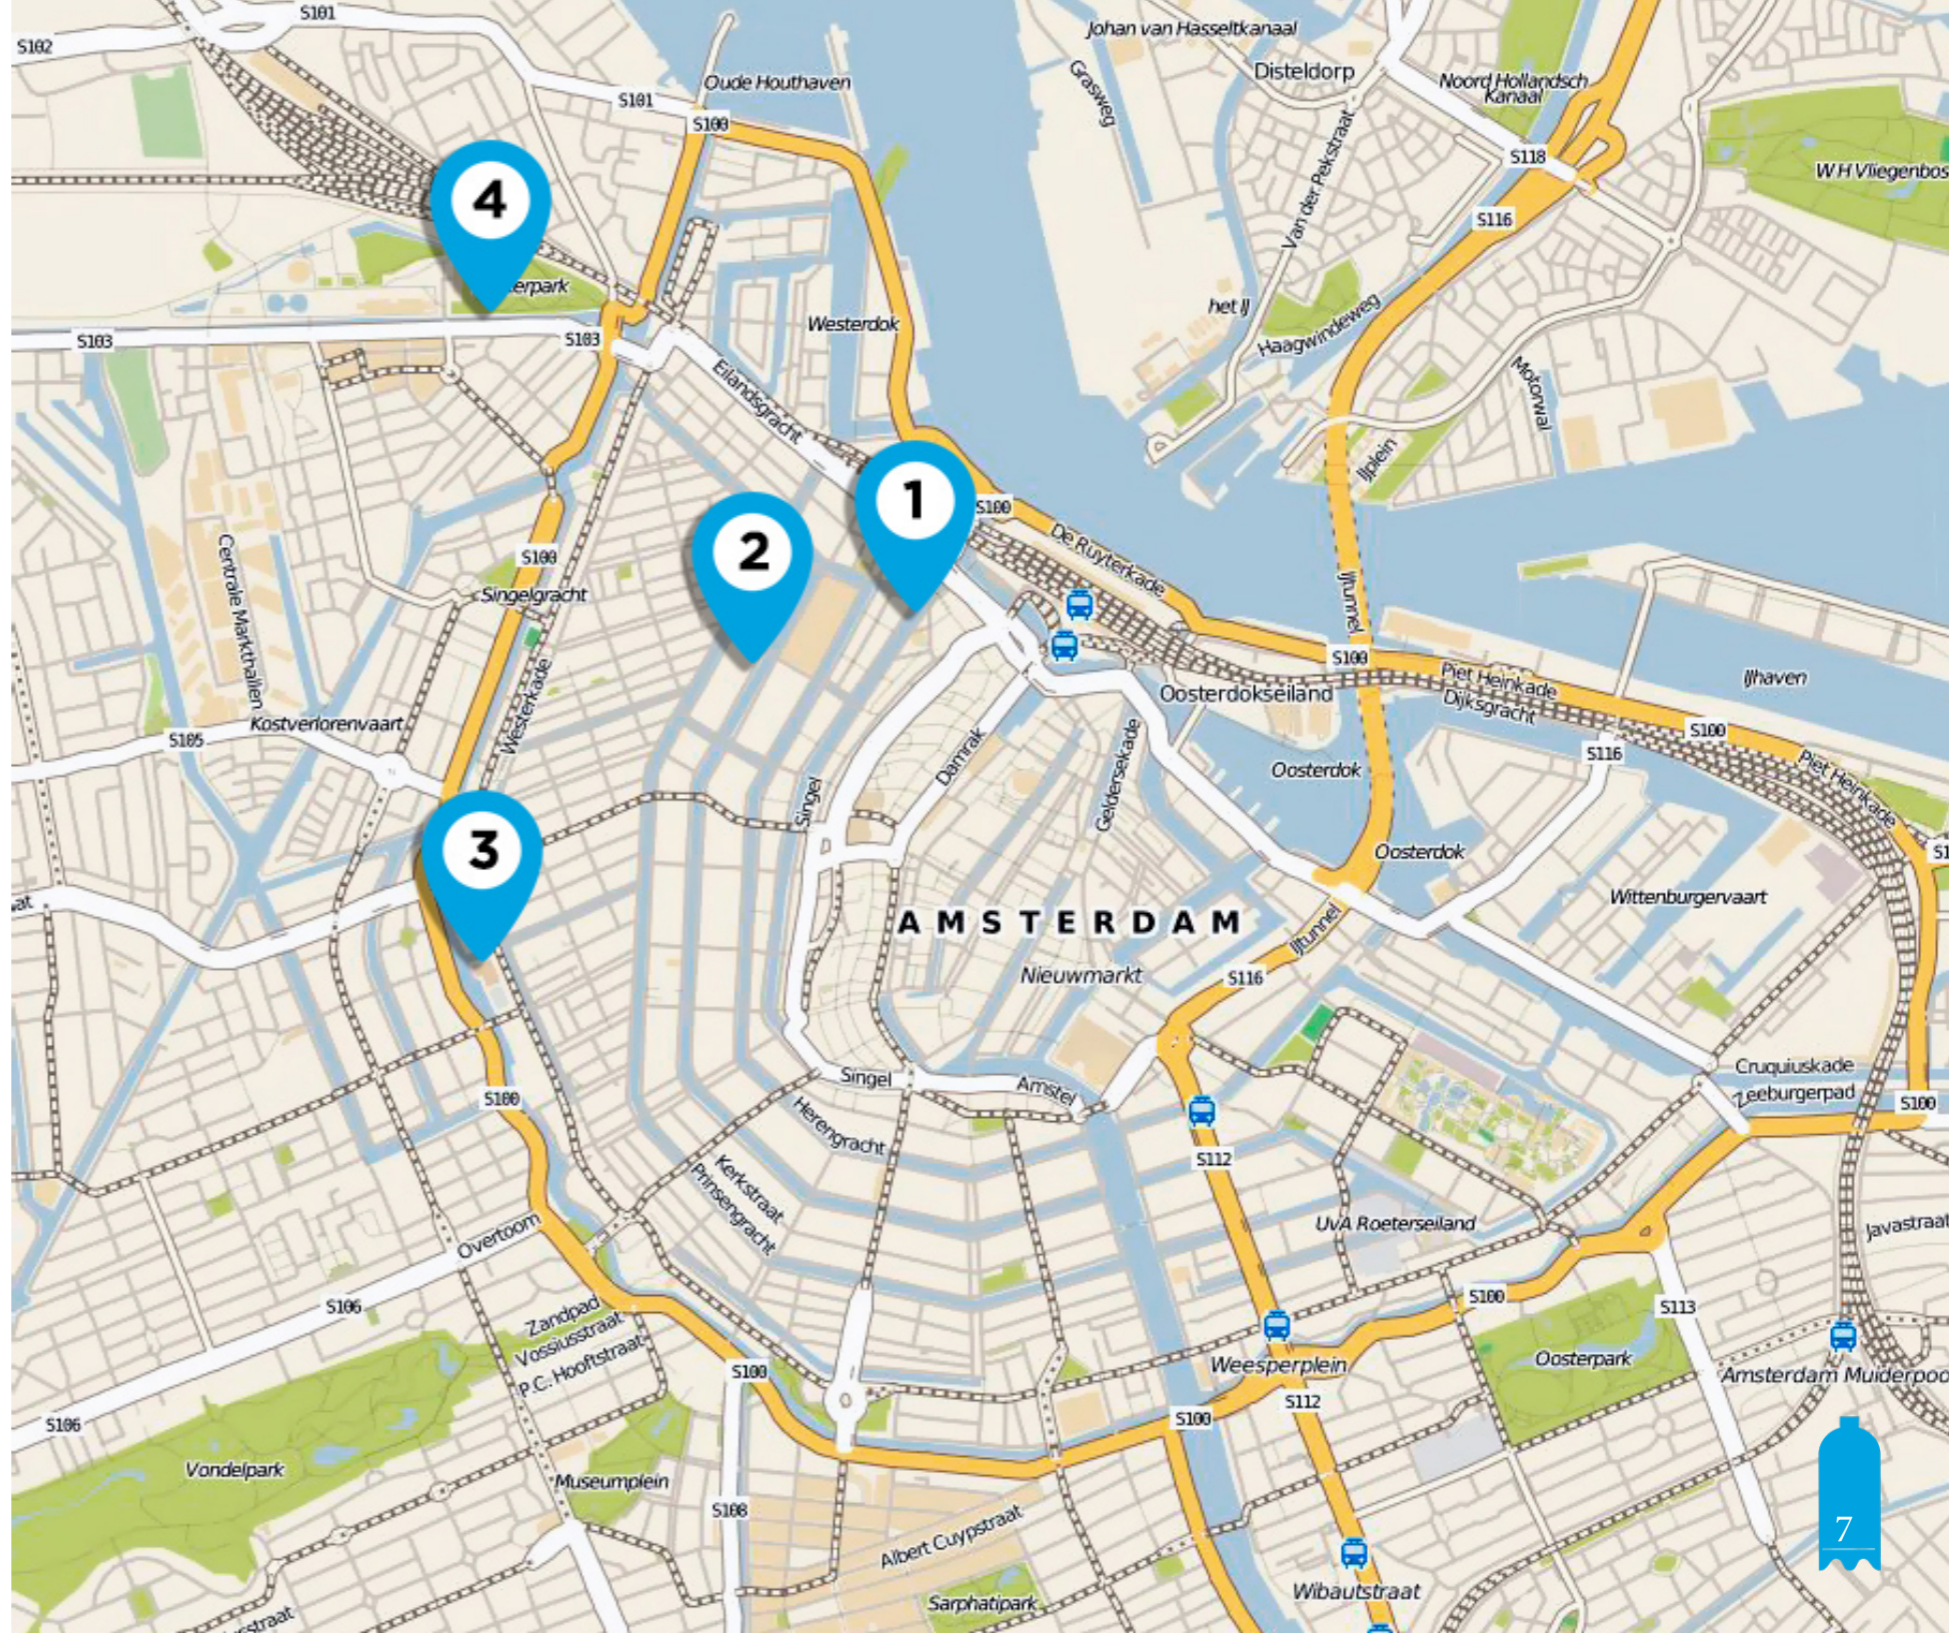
S102
S101
S101
S100
Oude Houthaven
Johan van Hasseltkanaal
Grasweg
Disteldorp
Noord Hollandsch Kanaal
S118
W.H Vliegenbos
S116
Van der Pekstraat
4
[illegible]erpark
S103
S103
Westerdok
het IJ
Haagwindeweg
Motorwal
Eilandsgracht
IJplein
1
S100
2
De Ruyterkade
S100
Centrale Markthallen
Singelgracht
IJtunnel
S100
Piet Heinkade
Dijksgracht
IJhaven
Oosterdokseiland
S100
S116
Piet Heinkade
S105
Kostverlorenvaart
Westerkade
Damrak
Oosterdok
Singel
Geldersekade
3
Oosterdok
Wittenburgervaart
AMSTERDAM
IJtunnel
Nieuwmarkt
S116
Singel
Amstel
Cruquiuskade
Zeeburgerpad
S100
S100
Herengracht
Kerkstraat
Prinsengracht
S112
UvA Roeterseiland
Javastraat
Overtoom
S106
Zandpad
Vossiusstraat
P.C. Hooftstraat
S100
S113
Weesperplein
Oosterpark
S106
S100
S100
S112
Amsterdam Muiderpoo
Vondelpark
Museumplein
S108
Albert Cuypstraat
Wibautstraat
Sarphatipark
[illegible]straat
7